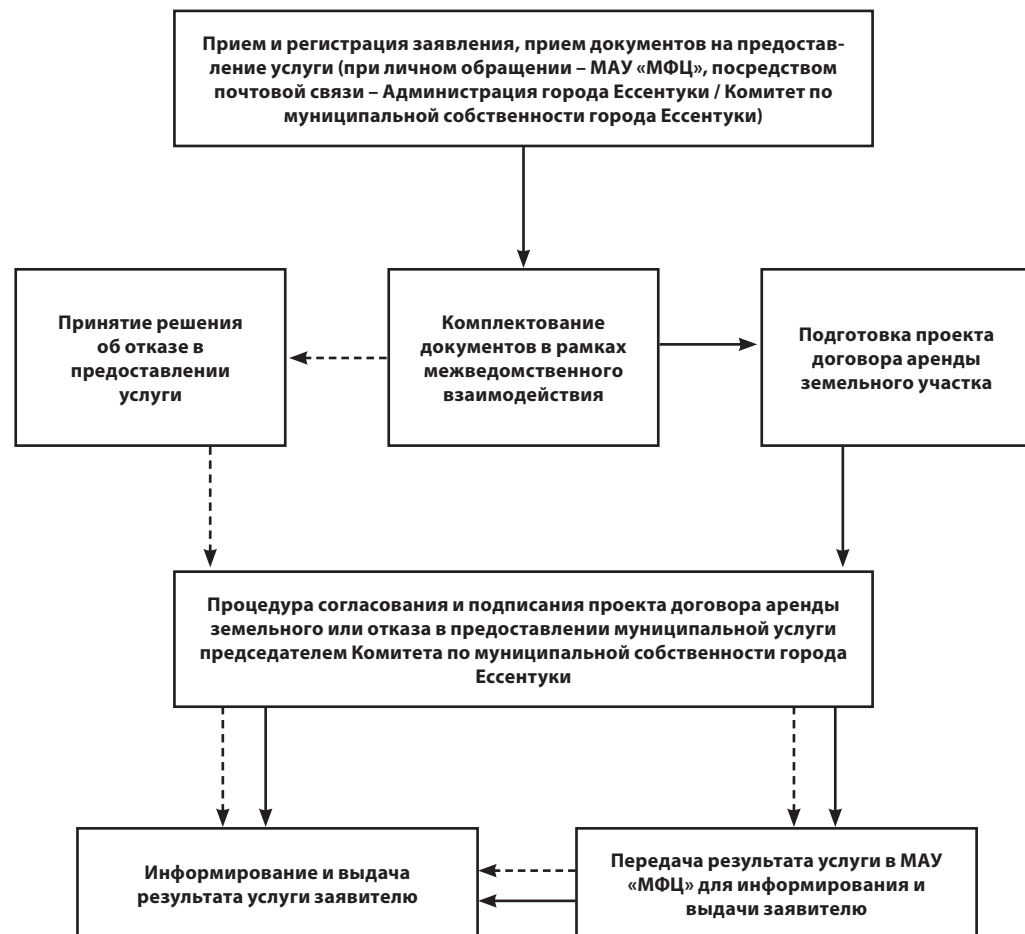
Прием и регистрация заявления, прием документов на предоставление услуги (при личном обращении – МАУ «МФЦ», посредством почтовой связи – Администрация города Ессентуки / Комитет по муниципальной собственности города Ессентуки)

Принятие решения об отказе в предоставлении услуги

Комплектование документов в рамках межведомственного взаимодействия

Подготовка проекта договора аренды земельного участка

Процедура согласования и подписания проекта договора аренды земельного или отказа в предоставлении муниципальной услуги председателем Комитета по муниципальной собственности города Ессентуки

Информирование и выдача результата услуги заявителю

Передача результата услуги в МАУ «МФЦ» для информирования и выдачи заявителю